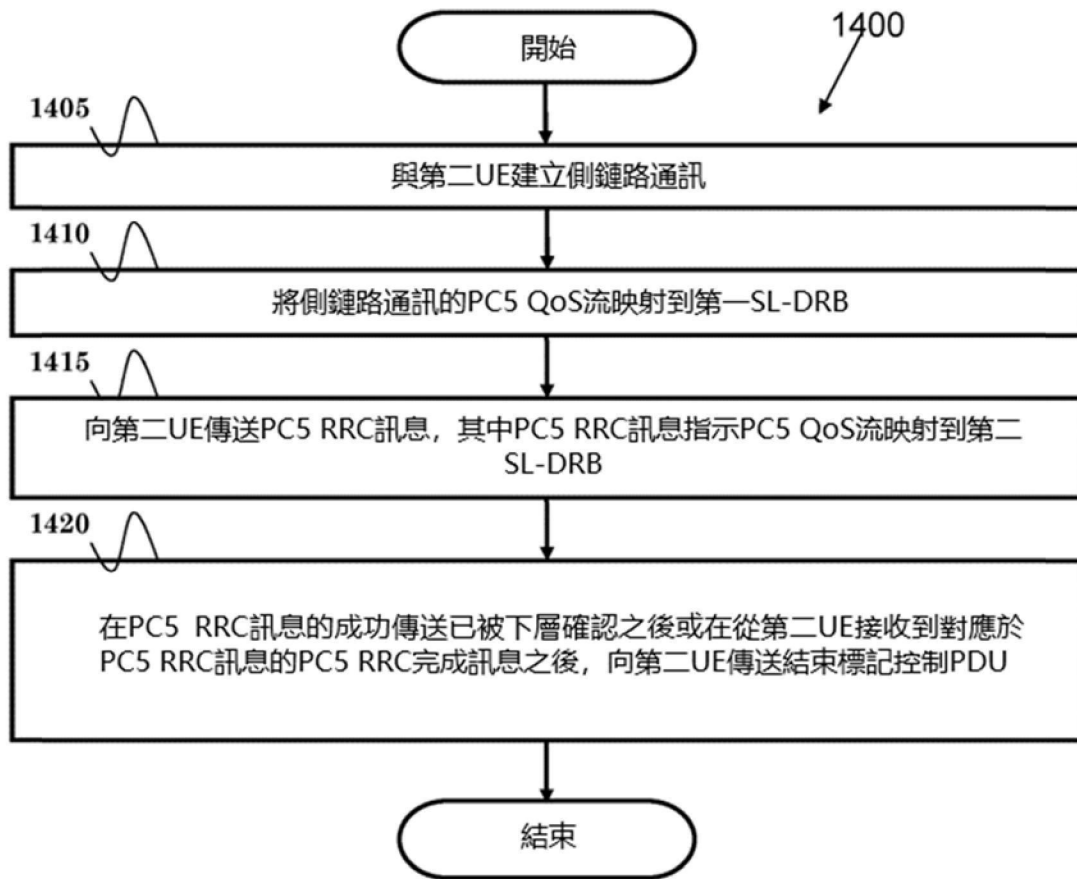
開始

1400

1405

與第二UE建立側鏈路通訊

1410

將側鏈路通訊的PC5 QoS流映射到第一SL-DRB

1415

向第二UE傳送PC5 RRC訊息，其中PC5 RRC訊息指示PC5 QoS流映射到第二SL-DRB

1420

在PC5 RRC訊息的成功傳送已被下層確認之後或在從第二UE接收到對應於PC5 RRC訊息的PC5 RRC完成訊息之後，向第二UE傳送結束標記控制PDU

結束